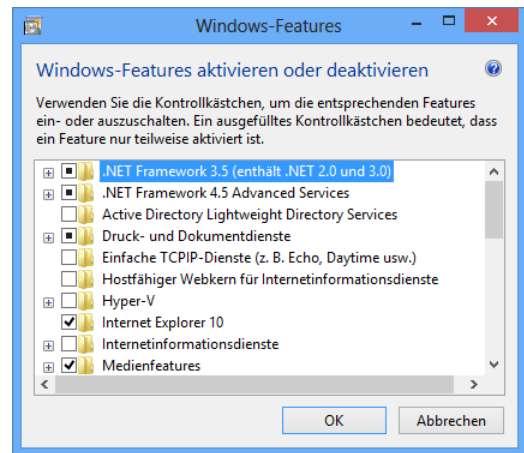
Windows-Features

Windows-Features aktivieren oder deaktivieren

Verwenden Sie die Kontrollkästchen, um die entsprechenden Features ein- oder auszuschalten. Ein ausgefülltes Kontrollkästchen bedeutet, dass ein Feature nur teilweise aktiviert ist.

.NET Framework 3.5 (enthält .NET 2.0 und 3.0)
.NET Framework 4.5 Advanced Services
Active Directory Lightweight Directory Services
Druck- und Dokumentdienste
Einfache TCPIP-Dienste (z. B. Echo, Daytime usw.)
Hostfähiger Webkern für Internetinformationsdienste
Hyper-V
Internet Explorer 10
Internetinformationsdienste
Medienfeatures

OK
Abbrechen